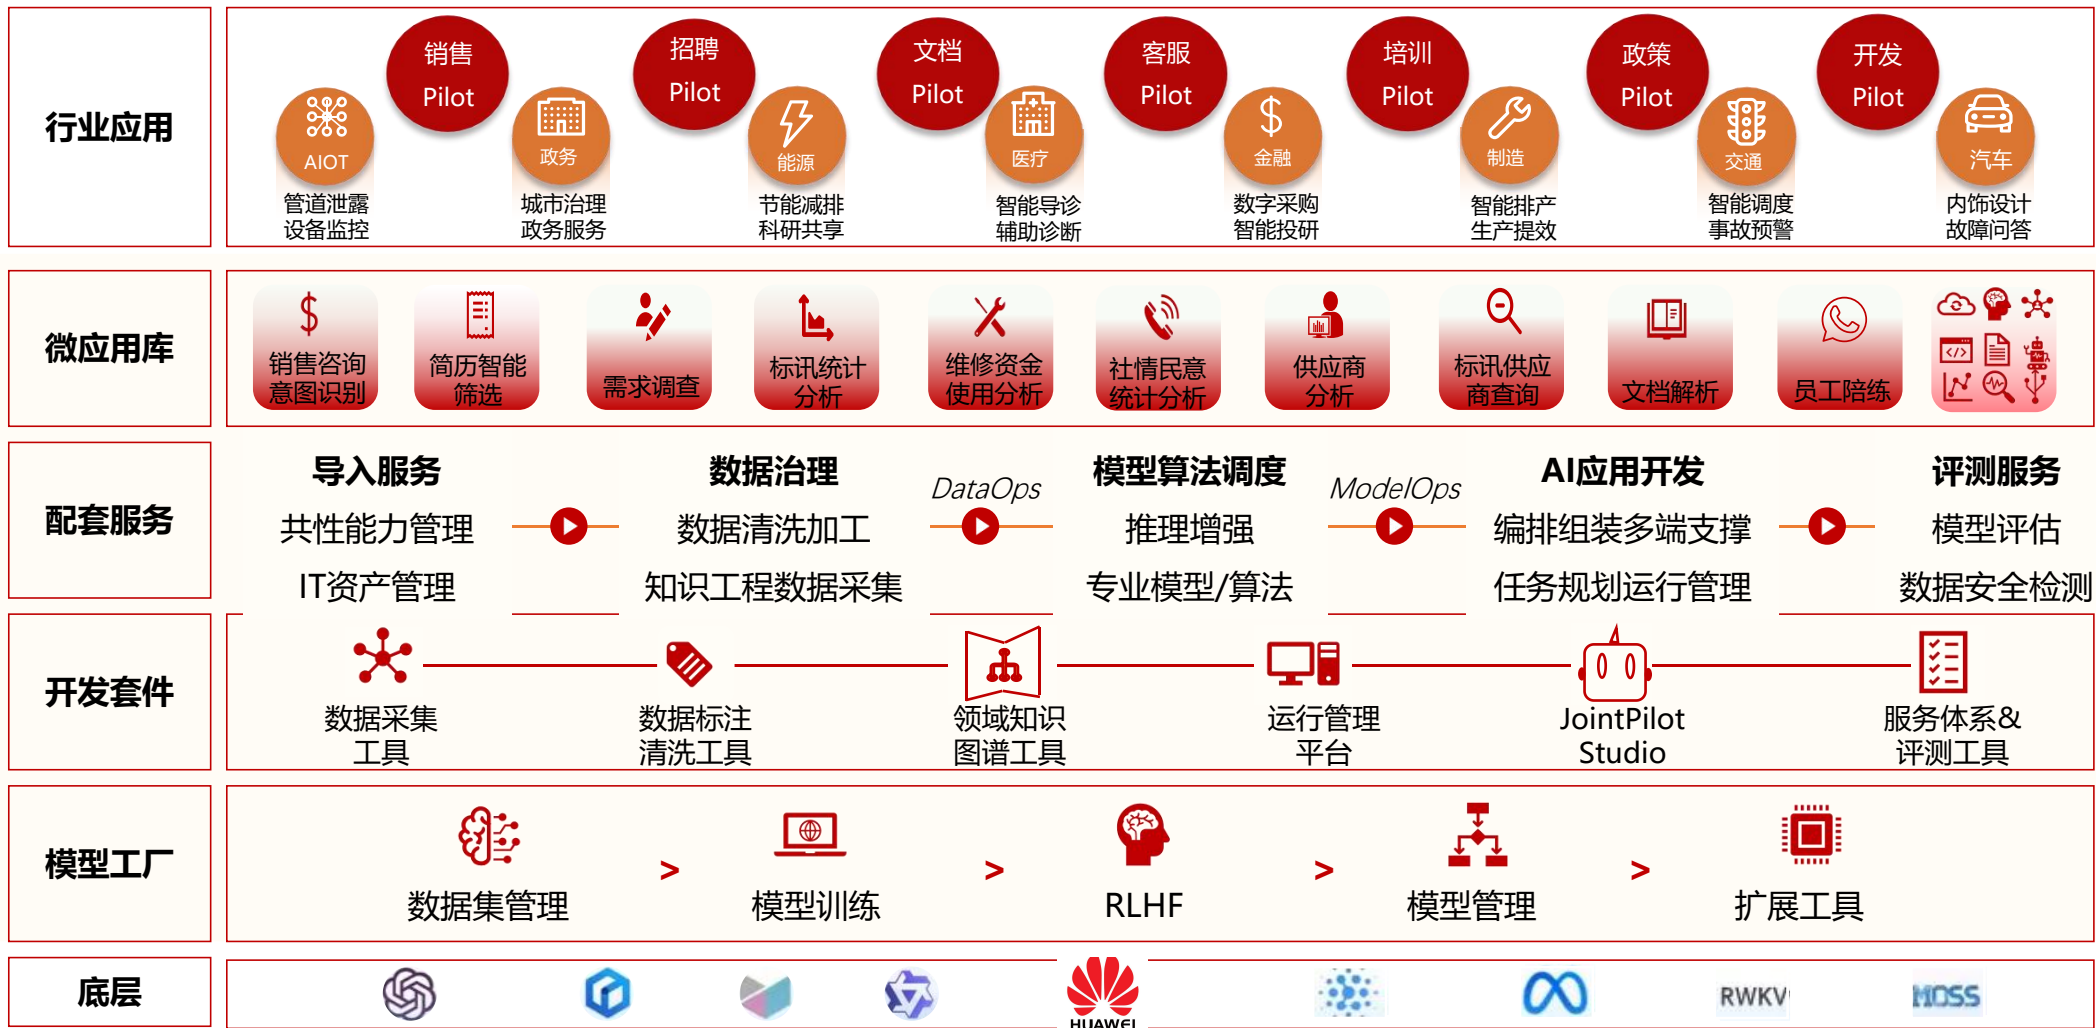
行业应用

销售 Pilot
招聘 Pilot
文档 Pilot
客服 Pilot
培训 Pilot
政策 Pilot
开发 Pilot

AIOT
管道泄露
设备监控

政务
城市治理
政务服务

能源
节能减排
科研共享

医疗
智能导诊
辅助诊断

金融
数字采购
智能投研

制造
智能排产
生产提效

交通
智能调度
事故预警

汽车
内饰设计
故障问答

微应用库

销售咨询意图识别
简历智能筛选
需求调查
标讯统计分析
维修资金使用分析
社情民意统计分析
供应商分析
标讯供应商查询
文档解析
员工陪练

配套服务

导入服务
共性能力管理
IT资产管理

数据治理
数据清洗加工
知识工程数据采集

DataOps

模型算法调度
推理增强
专业模型/算法

ModelOps

AI应用开发
编排组装多端支撑
任务规划运行管理

评测服务
模型评估
数据安全检测

开发套件

数据采集工具
数据标注清洗工具
领域知识图谱工具
运行管理平台
JointPilot Studio
服务体系&评测工具

模型工厂

数据集管理
>
模型训练
>
RLHF
>
模型管理
>
扩展工具

底层

HUAWEI
RWKV
MOSS